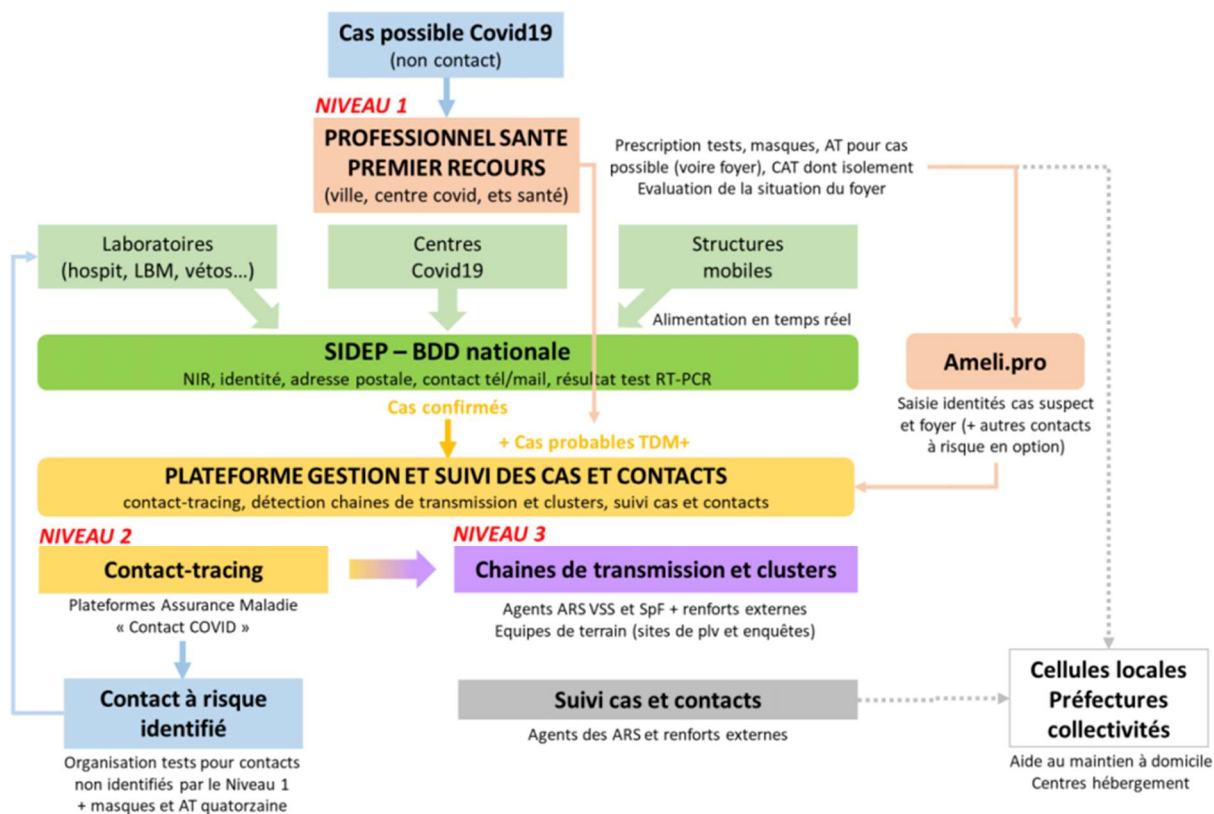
Cas possible Covid19
(non contact)

NIVEAU 1

PROFESSIONNEL SANTE PREMIER RECOURS
(ville, centre covid, ets santé)

Prescription tests, masques, AT pour cas possible (voire foyer), CAT dont isolement
Evaluation de la situation du foyer

Laboratoires
(hospit, LBM, vétos…)

Centres
Covid19

Structures
mobiles

Alimentation en temps réel

SIDEP – BDD nationale
NIR, identité, adresse postale, contact tél/mail, résultat test RT-PCR

Ameli.pro
Saisie identités cas suspect et foyer (+ autres contacts à risque en option)

Cas confirmés

+ Cas probables TDM+

PLATEFORME GESTION ET SUIVI DES CAS ET CONTACTS
contact-tracing, détection chaines de transmission et clusters, suivi cas et contacts

NIVEAU 2

Contact-tracing
Plateformes Assurance Maladie
« Contact COVID »

NIVEAU 3

Chaines de transmission et clusters
Agents ARS VSS et SpF + renforts externes
Equipes de terrain (sites de plv et enquêtes)

Contact à risque identifié
Organisation tests pour contacts non identifiés par le Niveau 1
+ masques et AT quatorzaine

Suivi cas et contacts
Agents des ARS et renforts externes

Cellules locales
Préfectures
collectivités
Aide au maintien à domicile
Centres hébergement